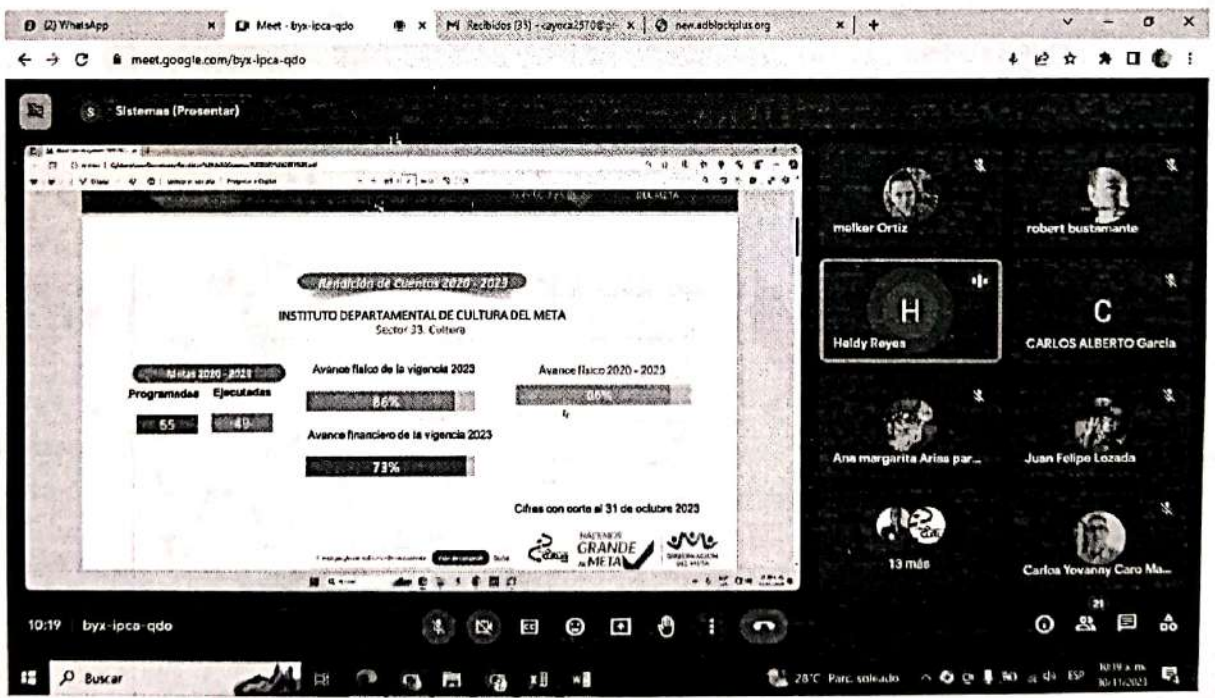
(2) WhatsApp
Meet - byx-ipca-qdo
Recibidos (33) - cayoca2570@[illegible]
new.adblockplus.org

meet.google.com/byx-ipca-qdo

S Sistemas (Presentar)

Rendición de Cuentas 2020 - 2023

INSTITUTO DEPARTAMENTAL DE CULTURA DEL META
Sector 33. Cultura

Metas 2020 - 2023
Programadas Ejecutadas
55 49

Avance físico de la vigencia 2023
86%

Avance financiero de la vigencia 2023
73%

Avance físico 2020 - 2023
86%

Cifras con corte al 31 de octubre 2023

HACEMOS GRANDE AL META

melker Ortiz
robert bustamante
H
Heidy Reyes
C
CARLOS ALBERTO Garcia
Ana margarita Arias par...
Juan Felipe Lozada
13 más
Carlos Yovanny Caro Ma...

10:19 byx-ipca-qdo

21

Buscar
28°C Parc. soleado
ESP
10:19 a. m.
30/11/2023